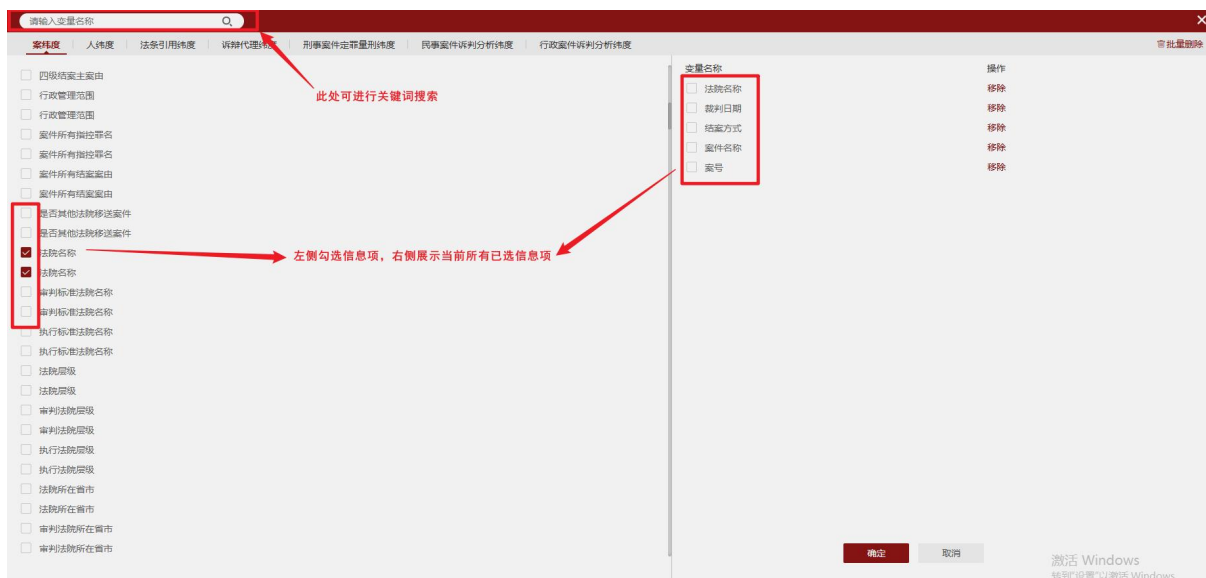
请输入变量名称

×

案纬度 | 人纬度 | 法条引用纬度 | 诉辩代理纬度 | 刑事案件定罪量刑纬度 | 民事案件诉判分析纬度 | 行政案件诉判分析纬度

批量删除

此处可进行关键词搜索

四级结案主案由
行政管理范围
行政管理范围
案件所有指控罪名
案件所有指控罪名
案件所有结案案由
案件所有结案案由
是否其他法院移送案件
是否其他法院移送案件
法院名称
法院名称
审判标准法院名称
审判标准法院名称
执行标准法院名称
执行标准法院名称
法院层级
法院层级
审判法院层级
审判法院层级
执行法院层级
执行法院层级
法院所在省市
法院所在省市
审判法院所在省市
审判法院所在省市

左侧勾选信息项，右侧展示当前所有已选信息项

| 变量名称 | 操作 |
|---|---|
| 法院名称 | 移除 |
| 裁判日期 | 移除 |
| 结案方式 | 移除 |
| 案件名称 | 移除 |
| 案号 | 移除 |

确定 取消

激活 Windows
转到"设置"以激活 Windows